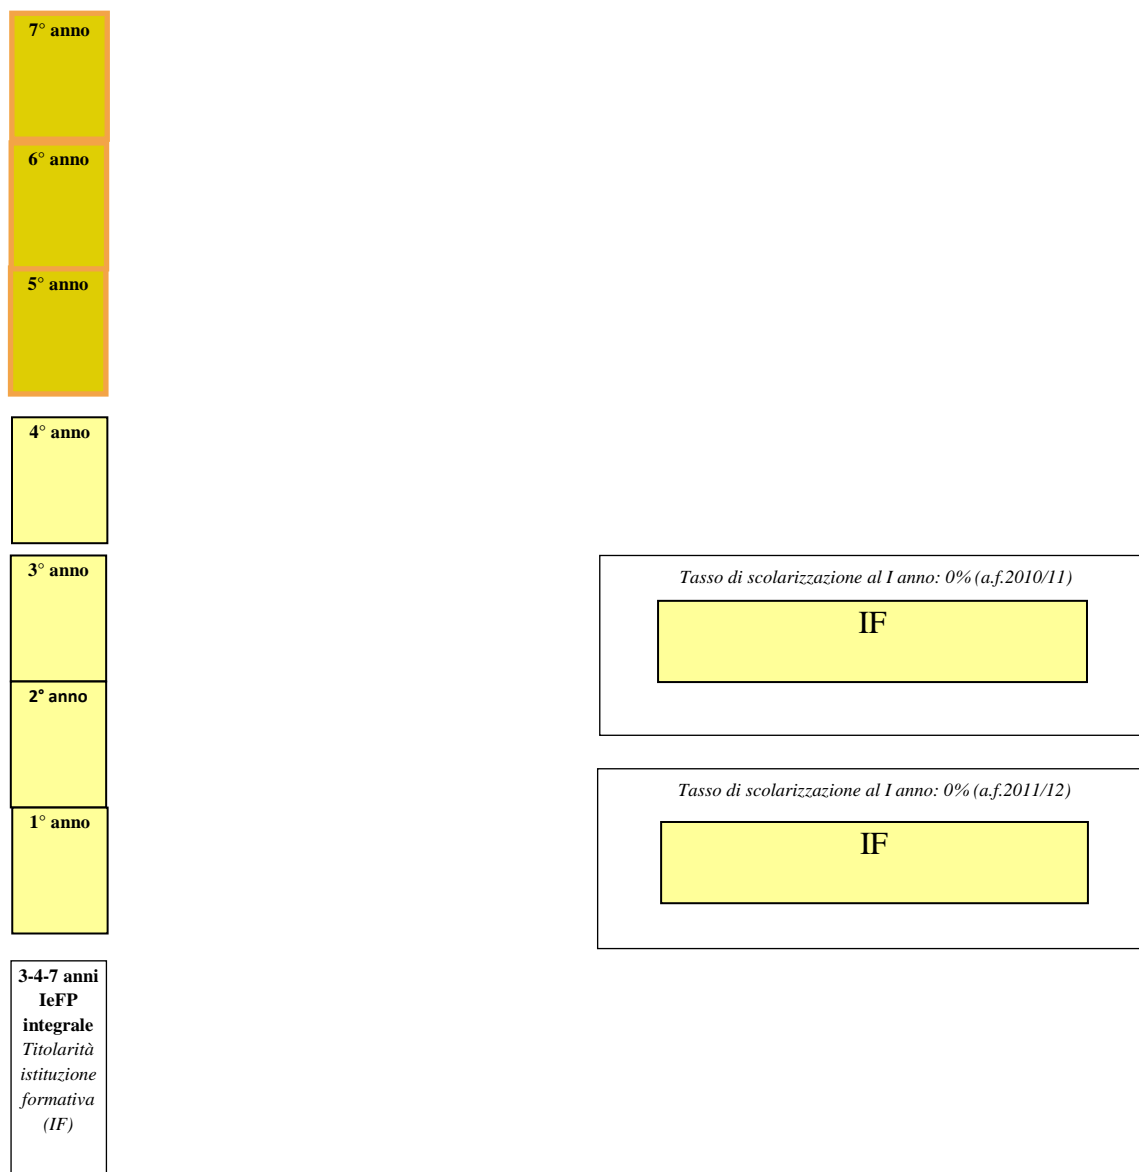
7° anno

6° anno

5° anno

4° anno

3° anno

2° anno

1° anno

3-4-7 anni IeFP integrale *Titolarità istituzione formativa (IF)*

*Tasso di scolarizzazione al I anno: 0% (a.f.2010/11)*

IF

*Tasso di scolarizzazione al I anno: 0% (a.f.2011/12)*

IF